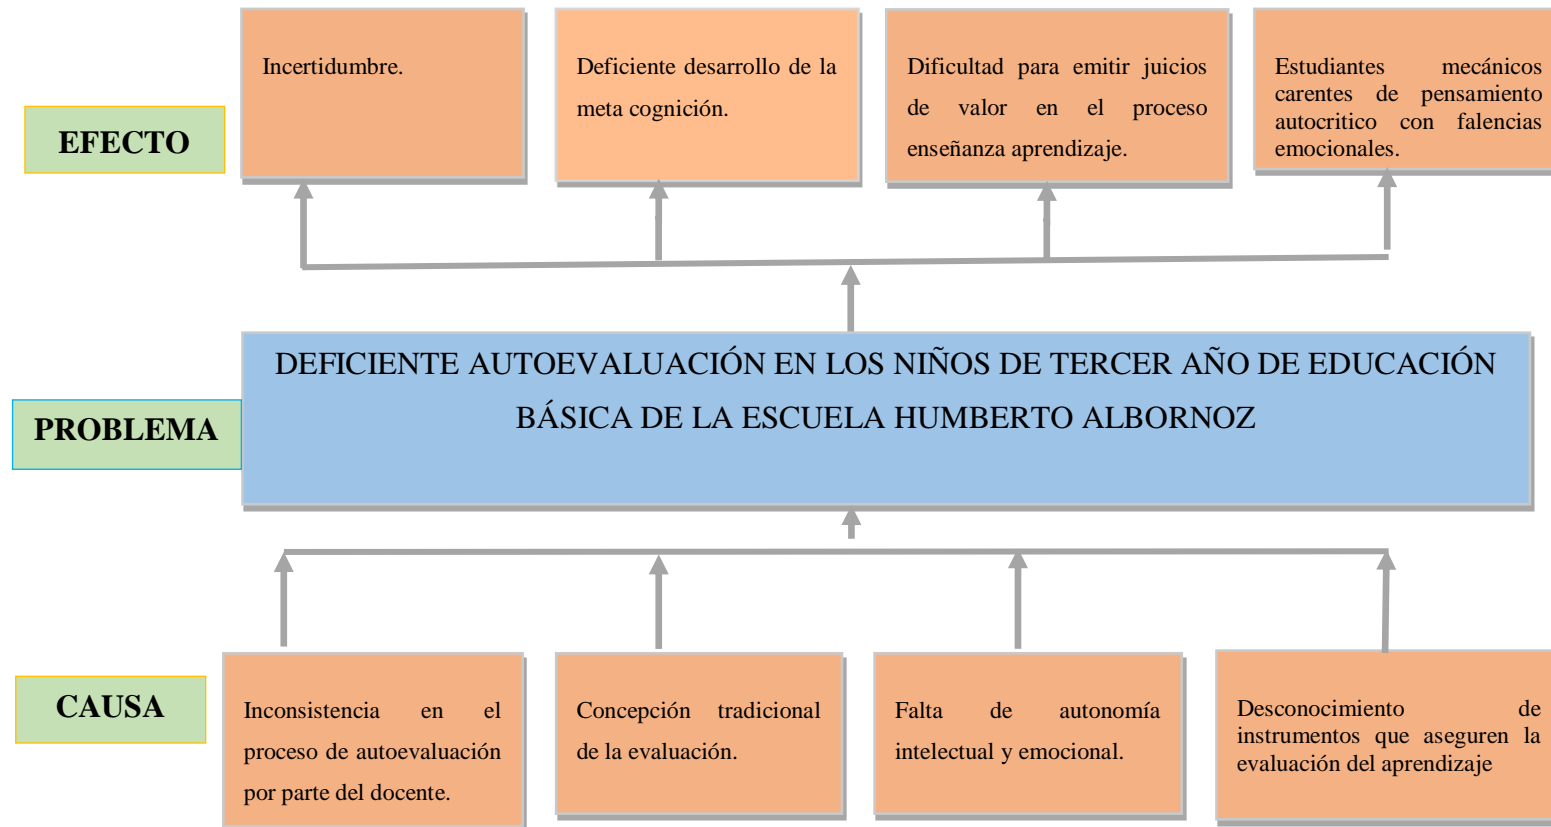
EFECTO

Incertidumbre.

Deficiente desarrollo de la meta cognición.

Dificultad para emitir juicios de valor en el proceso enseñanza aprendizaje.

Estudiantes mecánicos carentes de pensamiento autocritico con falencias emocionales.

PROBLEMA

DEFICIENTE AUTOEVALUACIÓN EN LOS NIÑOS DE TERCER AÑO DE EDUCACIÓN BÁSICA DE LA ESCUELA HUMBERTO ALBORNOZ

CAUSA

Inconsistencia en el proceso de autoevaluación por parte del docente.

Concepción tradicional de la evaluación.

Falta de autonomía intelectual y emocional.

Desconocimiento de instrumentos que aseguren la evaluación del aprendizaje